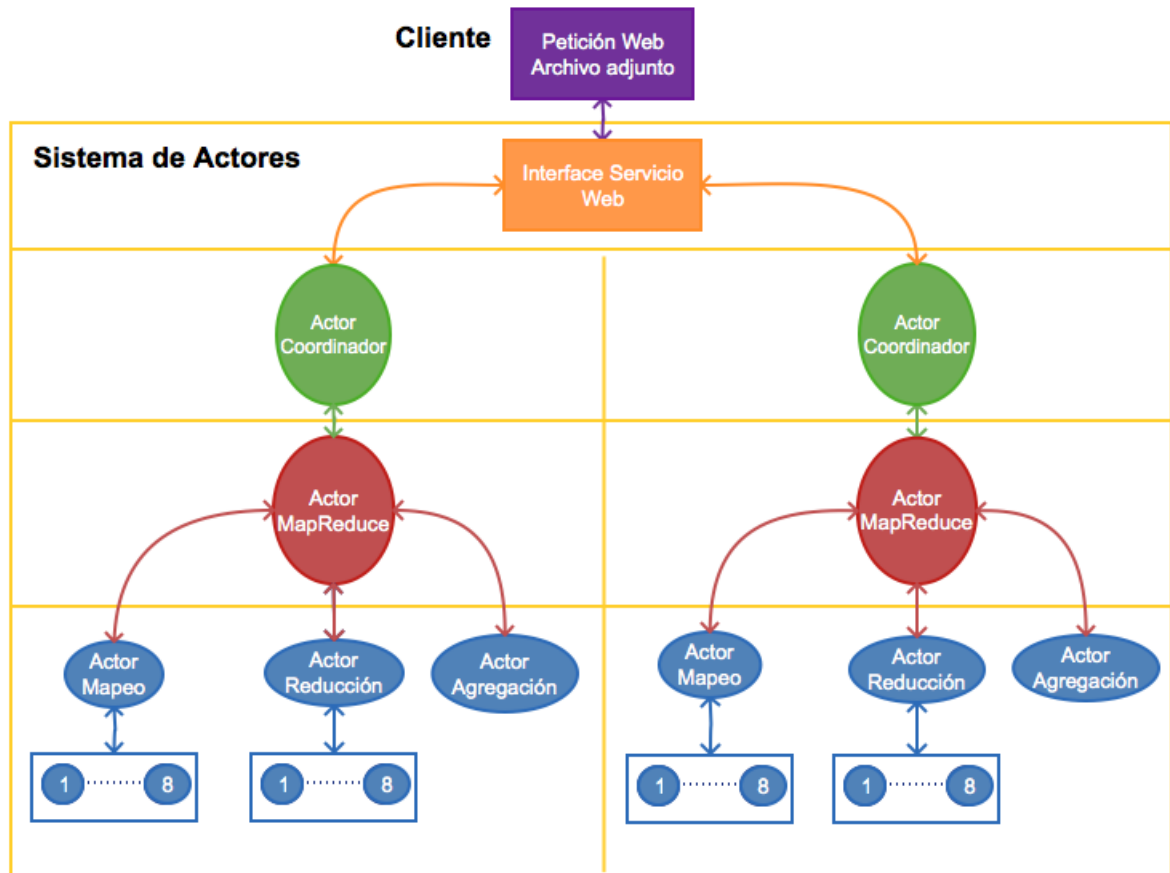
Cliente

Petición Web
Archivo adjunto

Sistema de Actores

Interface Servicio Web

Actor Coordinador

Actor Coordinador

Actor MapReduce

Actor MapReduce

Actor Mapeo

Actor Reducción

Actor Agregación

Actor Mapeo

Actor Reducción

Actor Agregación

1 8

1 8

1 8

1 8